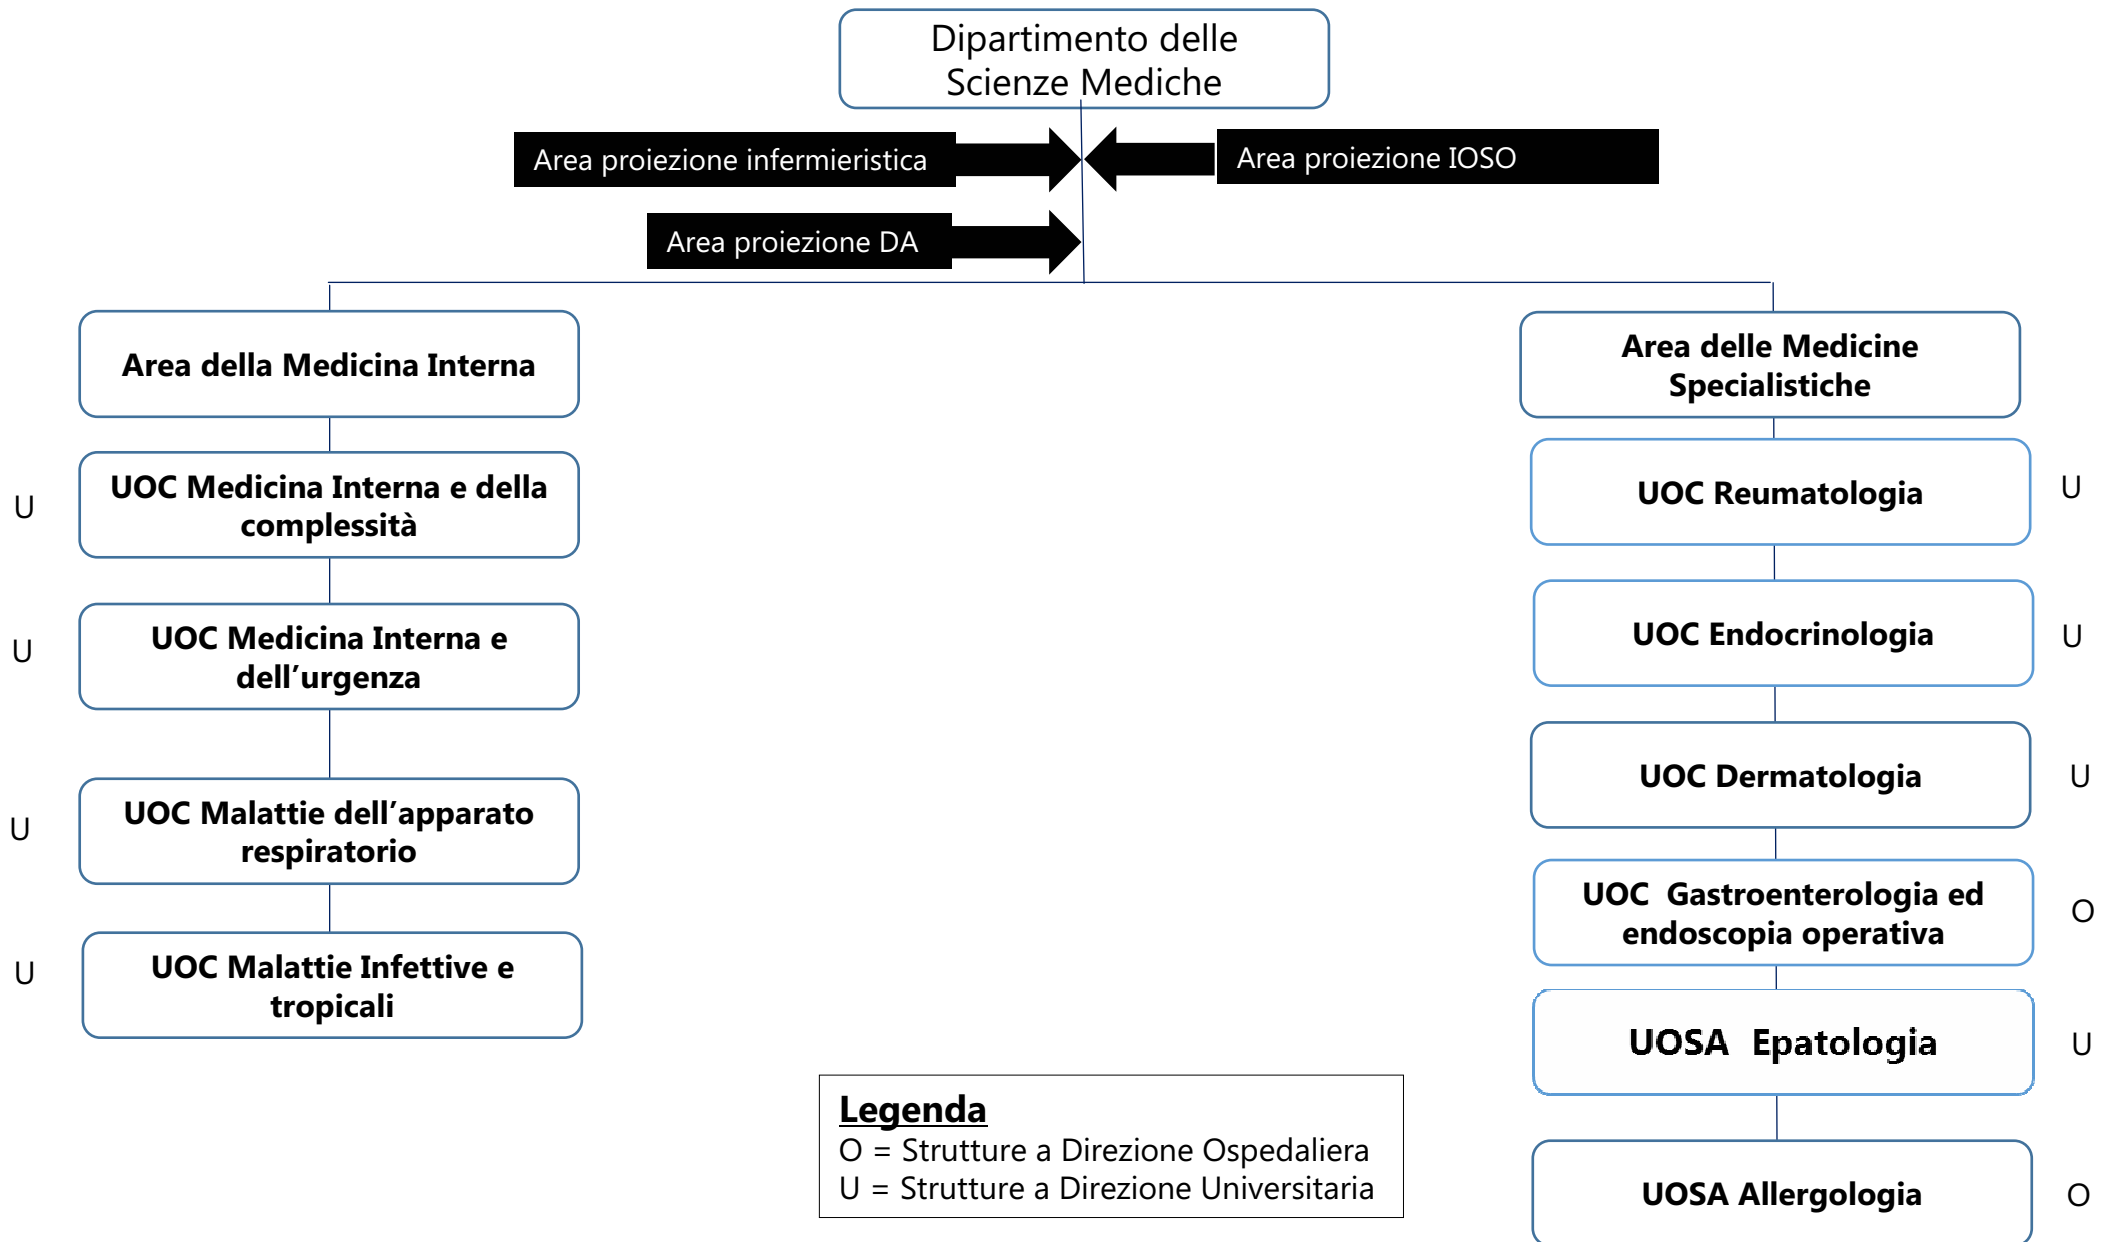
Dipartimento delle Scienze Mediche

Area proiezione infermieristica

Area proiezione IOSO

Area proiezione DA

Area della Medicina Interna

U UOC Medicina Interna e della complessità

U UOC Medicina Interna e dell'urgenza

U UOC Malattie dell'apparato respiratorio

U UOC Malattie Infettive e tropicali

Area delle Medicine Specialistiche

UOC Reumatologia U

UOC Endocrinologia U

UOC Dermatologia U

UOC Gastroenterologia ed endoscopia operativa O

UOSA Epatologia U

UOSA Allergologia O

Legenda
O = Strutture a Direzione Ospedaliera
U = Strutture a Direzione Universitaria